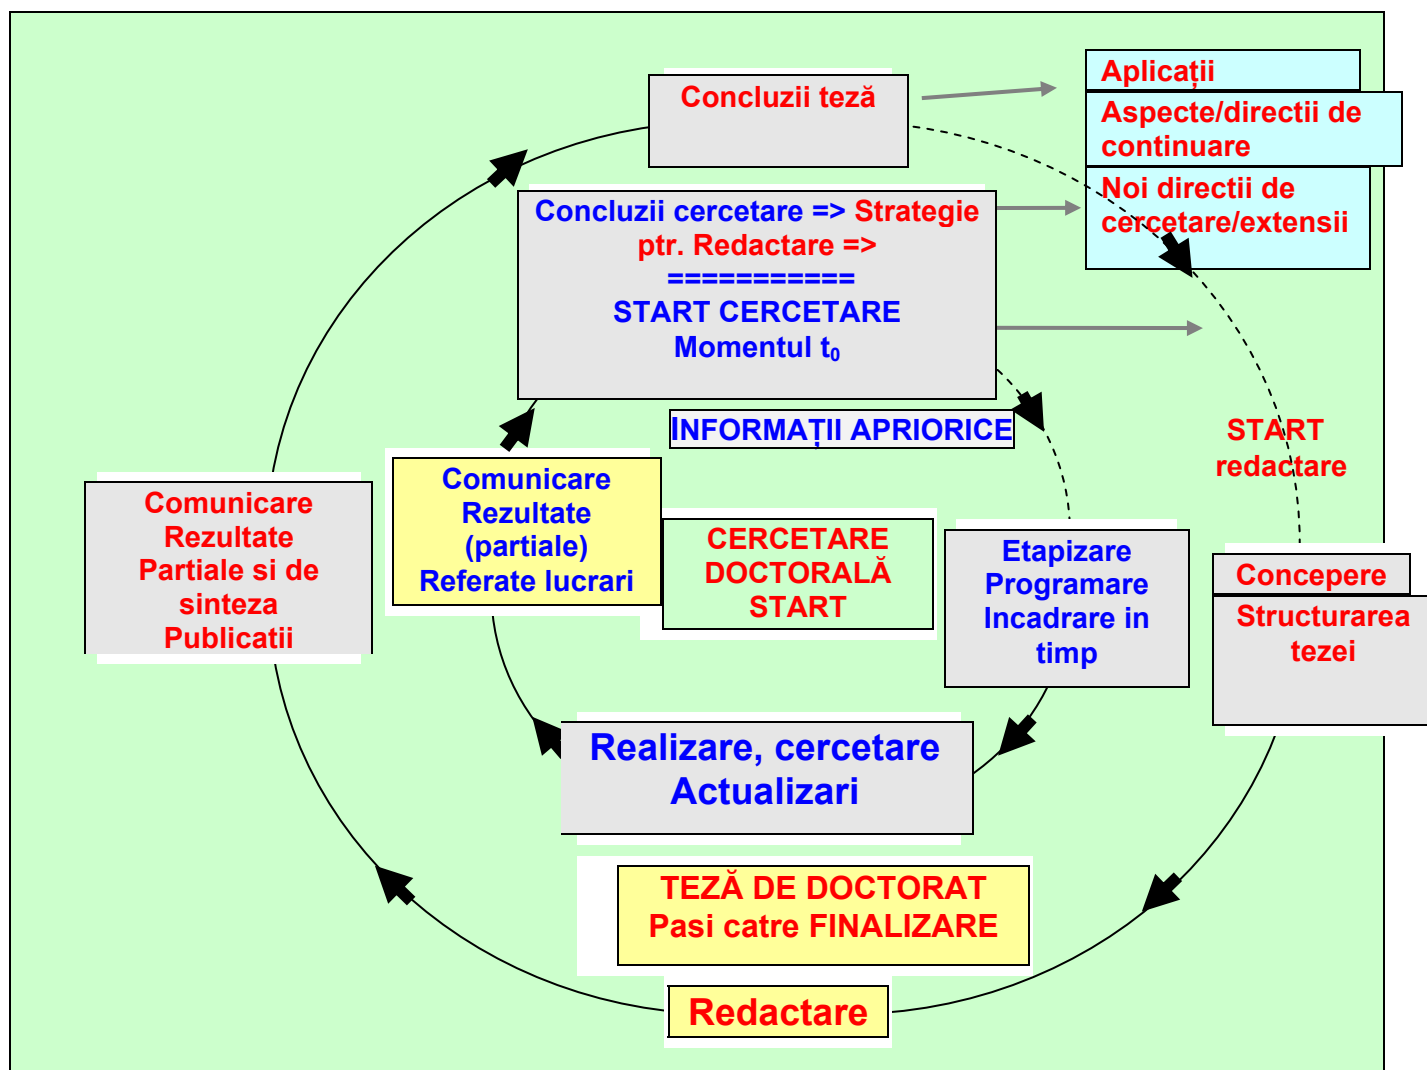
Concluzii teză

Aplicații

Aspecte/directii de continuare

Noi directii de cercetare/extensii

Concluzii cercetare => Strategie ptr. Redactare =>
===========
START CERCETARE
Momentul $t_0$

INFORMAȚII APRIORICE

START redactare

Comunicare Rezultate Partiale si de sinteza Publicatii

Comunicare Rezultate (partiale) Referate lucrari

CERCETARE DOCTORALĂ START

Etapizare Programare Incadrare in timp

Concepere

Structurarea tezei

Realizare, cercetare Actualizari

TEZĂ DE DOCTORAT
Pasi catre FINALIZARE

Redactare